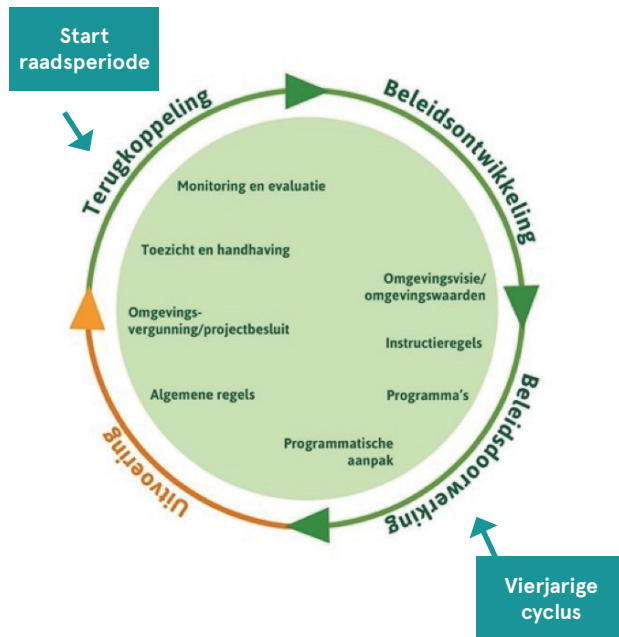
Start raadsperiode

Terugkoppeling

Beleidsontwikkeling

Monitoring en evaluatie

Toezicht en handhaving

Omgevingsvisie/ omgevingswaarden

Omgevingsvergunning/projectbesluit

Instructieregels

Algemene regels

Programma's

Programmatische aanpak

Uitvoering

Beleidsdoorwerking

Vierjarige cyclus